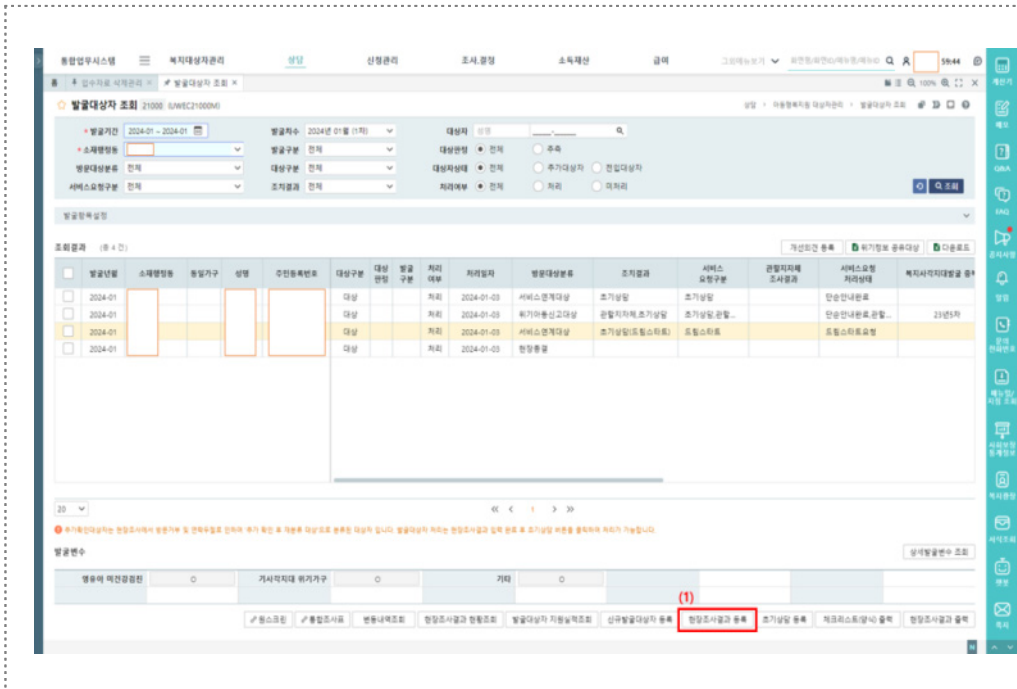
통합업무시스템 복지대상자관리 상담 신청관리 조사,결정 소득재산 급여 59:44

발굴대상자 조회 21000 (UWEC21000M)

상담 > 아동행복지원 대상자조회 > 발굴대상자 조회

* 발굴기간 2024-01 ~ 2024-01
발굴차수 2024년 01월 (1차)
대상자 성명
* 소재행정동
발굴구분 전체
대상관점 ● 전체 ○ 주축
방문대상분류 전체
대상구분 전체
대상자상태 ● 전체 ○ 추가대상자 ○ 전입대상자
서비스요청구분 전체
조치결과 전체
처리여부 ● 전체 ○ 처리 ○ 미처리
조회

발굴항목설정

조회결과 (총 4 건)
개선의견 등록 위기정보 공유대상 다운로드

| | 발굴년월 | 소재행정동 | 동일가구 | 성명 | 주민등록번호 | 대상구분 | 대상판정 | 발굴구분 | 처리여부 | 처리일자 | 방문대상분류 | 조치결과 | 서비스요청구분 | 관할지자체조사결과 | 서비스요청처리상태 | 복지사각지대발굴 |
|---|---|---|---|---|---|---|---|---|---|---|---|---|---|---|---|---|
| | 2024-01 | | | | | 대상 | | | 처리 | 2024-01-03 | 서비스연계대상 | 초기상담 | 초기상담 | | 단순안내완료 | |
| | 2024-01 | | | | | 대상 | | | 처리 | 2024-01-03 | 위기아동신고대상 | 관할지자체,초기상담 | 초기상담,관할... | | 단순안내완료,관할... | 23년5차 |
| | 2024-01 | | | | | 대상 | | | 처리 | 2024-01-03 | 서비스연계대상 | 초기상담(드림스타트) | 드림스타트 | | 드림스타트요청 | |
| | 2024-01 | | | | | 대상 | | | 처리 | 2024-01-03 | 현장종결 | | | | | |

20 « ‹ 1 › »

발굴변수 상세발굴변수 조회

| 영유아 미건강검진 | ○ | 기사각지대 위기가구 | ○ | 기타 | ○ |
|---|---|---|---|---|---|

원스크린 통합조사표 변동내역조회 현장조사결과 현황조회 발굴대상자 지원실적조회 신규발굴대상자 등록
(1)
현장조사결과 등록 초기상담 등록 체크리스트(양식) 출력 현장조사결과 출력

계산기 메모 Q&A FAQ 조직사항 알림 관리 사회보장 행정 직원정보 서식조회 행정 쪽지